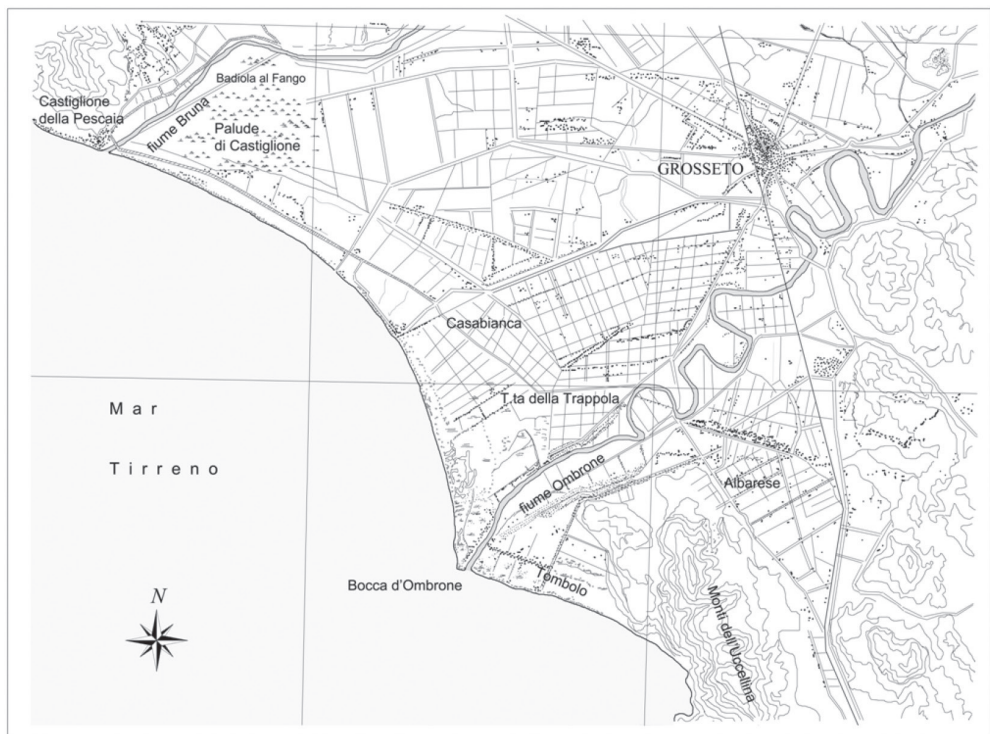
Castiglione della Pescaia

fiume Bruna

Badiola al Fango

Palude di Castiglione

GROSSETO

Casabianca

T.ta della Trappola

Mar

Tirreno

fiume Ombrone

Albarese

Bocca d'Ombrone

Tombolo

Monti dell'Uccellina

N